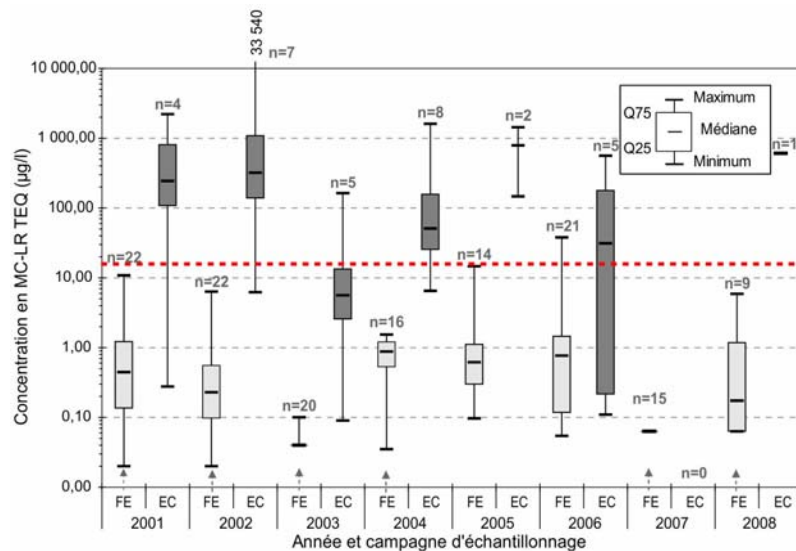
33 540

10 000,00
1 000,00
100,00
10,00
1,00
0,10
0,00

Concentration en MC-LR TEQ (µg/l)

n=22
n=4
n=7
n=22
n=20
n=5
n=16
n=8
n=14
n=2
n=21
n=5
n=15
n=0
n=9
n=1

Maximum
Q75
Médiane
Q25
Minimum

FE EC FE EC FE EC FE EC FE EC FE EC FE EC FE EC
2001 2002 2003 2004 2005 2006 2007 2008

Année et campagne d'échantillonnage